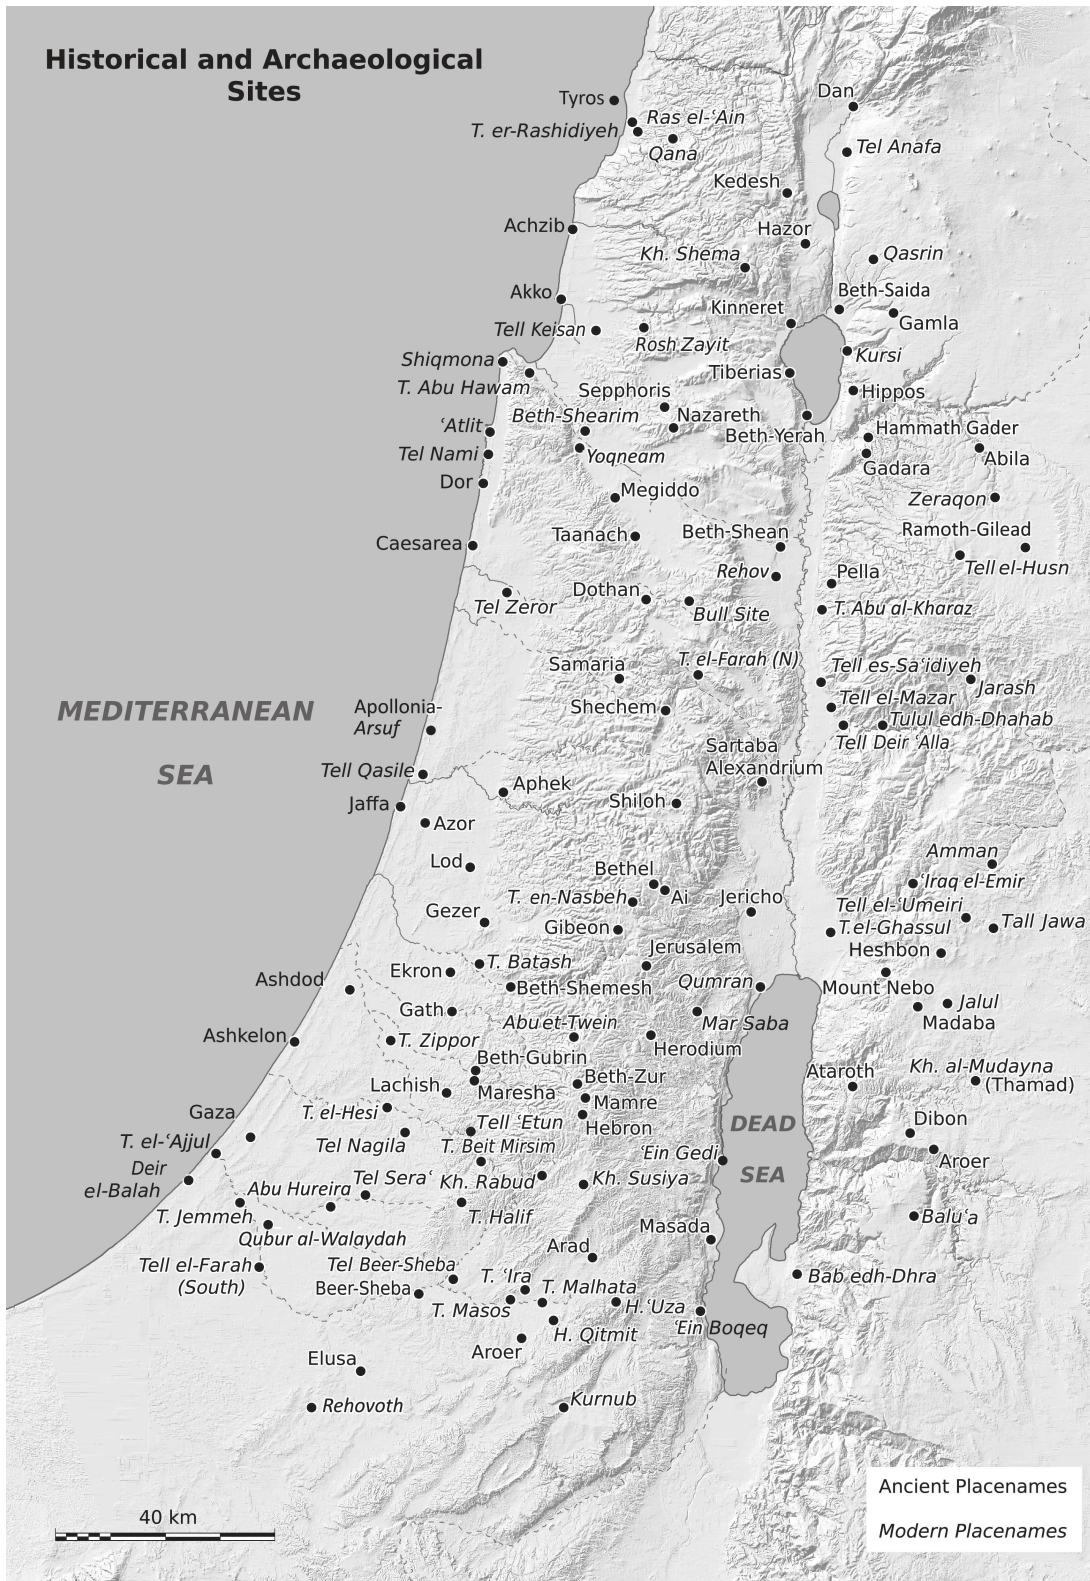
Historical and Archaeological Sites

Tyros
T. er-Rashidiyeh
Ras el-ʻAin
Qana
Dan
Tel Anafa
Kedesh
Achzib
Hazor
Kh. Shema
Qasrin
Akko
Beth-Saida
Kinneret
Gamla
Tell Keisan
Rosh Zayit
Kursi
Shiqmona
T. Abu Hawam
Tiberias
Sepphoris
Hippos
ʻAtlit
Beth-Shearim
Nazareth
Beth-Yerah
Hammath Gader
Tel Nami
Yoqneam
Abila
Gadara
Dor
Megiddo
Zeraqon
Ramoth-Gilead
Caesarea
Taanach
Beth-Shean
Rehov
Pella
Tell el-Husn
Tel Zeror
Dothan
Bull Site
T. Abu al-Kharaz
Samaria
T. el-Farah (N)
Tell es-Saʻidiyeh
Jarash
Apollonia-Arsuf
Shechem
Tell el-Mazar
Tulul edh-Dhahab
Tell Deir ʻAlla
MEDITERRANEAN SEA
Sartaba Alexandrium
Tell Qasile
Jaffa
Aphek
Shiloh
Azor
Lod
Amman
Bethel
ʻIraq el-Emir
T. en-Nasbeh
Ai
Jericho
Tell el-ʻUmeiri
Gezer
Gibeon
T.el-Ghassul
Tall Jawa
Jerusalem
Heshbon
Ekron
T. Batash
Ashdod
Beth-Shemesh
Qumran
Mount Nebo
Jalul
Gath
Mar Saba
Madaba
Abu et-Twein
Ashkelon
T. Zippor
Herodium
Beth-Gubrin
Lachish
Maresha
Beth-Zur
Ataroth
Kh. al-Mudayna (Thamad)
Gaza
T. el-Hesi
Mamre
DEAD SEA
Dibon
T. el-ʻAjjul
Tell ʻEtun
Hebron
Tel Nagila
T. Beit Mirsim
ʻEin Gedi
Aroer
Deir el-Balah
Tel Seraʻ
Kh. Rabud
Kh. Susiya
Abu Hureira
T. Jemmeh
T. Halif
Baluʻa
Qubur al-Walaydah
Masada
Arad
Tell el-Farah (South)
Tel Beer-Sheba
T. ʻIra
Bab edh-Dhra
Beer-Sheba
T. Malhata
T. Masos
H. ʻUza
ʻEin Boqeq
H. Qitmit
Aroer
Elusa
Kurnub
Rehovoth
40 km
Ancient Placenames
Modern Placenames